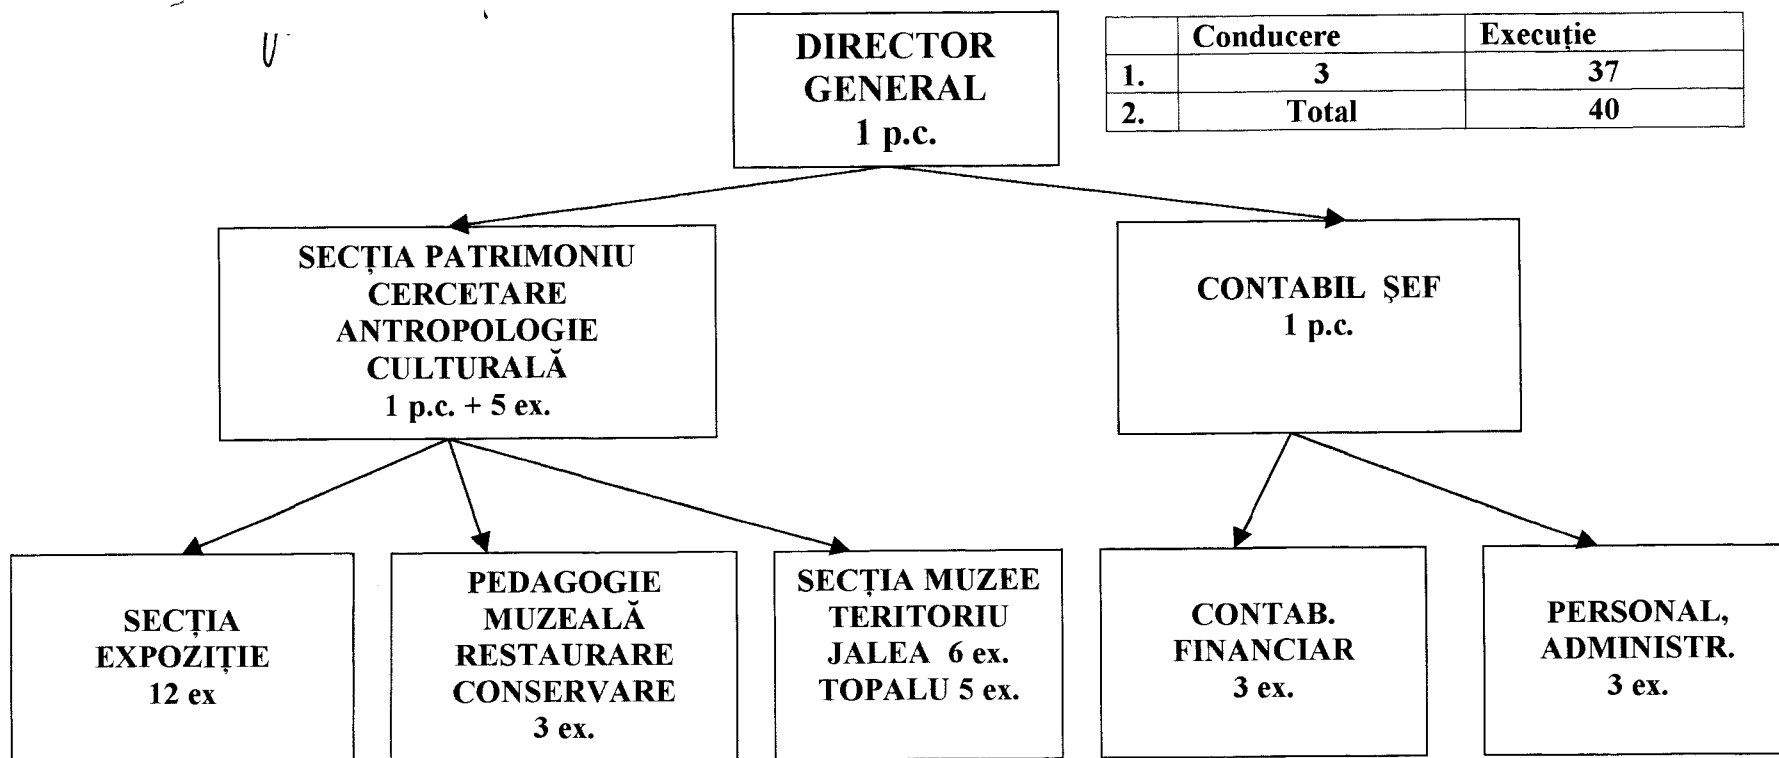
U

DIRECTOR GENERAL
1 p.c.

| | Conducere | Execuție |
|---|---|---|
| 1. | 3 | 37 |
| 2. | Total | 40 |

SECȚIA PATRIMONIU CERCETARE ANTROPOLOGIE CULTURALĂ
1 p.c. + 5 ex.

CONTABIL ȘEF
1 p.c.

SECȚIA EXPOZIȚIE
12 ex

PEDAGOGIE MUZEALĂ RESTAURARE CONSERVARE
3 ex.

SECȚIA MUZEE TERITORIU
JALEA 6 ex.
TOPALU 5 ex.

CONTAB. FINANCIAR
3 ex.

PERSONAL, ADMINISTR.
3 ex.